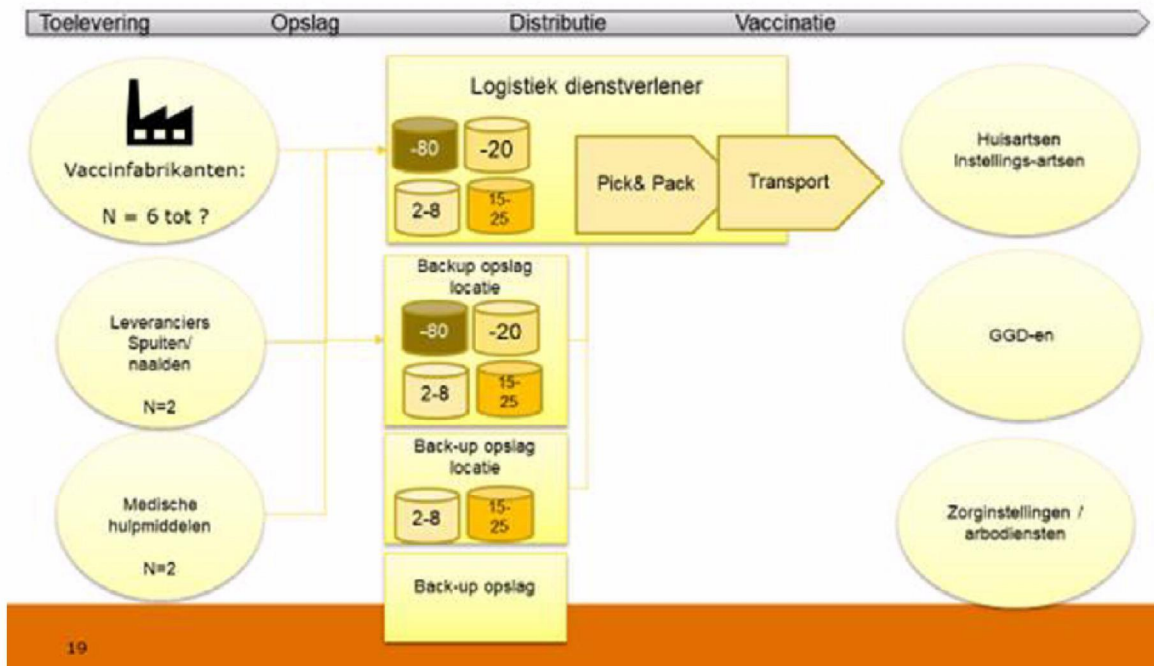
Toelevering Opslag Distributie Vaccinatie

Vaccinfabrikanten:

N = 6 tot ?

Leveranciers Spuiten/ naalden

N=2

Medische hulpmiddelen

N=2

Logistiek dienstverlener

-80 -20

2-8 15-25

Pick& Pack

Transport

Backup opslag locatie

-80 -20

2-8 15-25

Back-up opslag locatie

2-8 15-25

Back-up opslag

Huisartsen Instellings-artsen

GGD-en

Zorginstellingen / arbodiensten

19